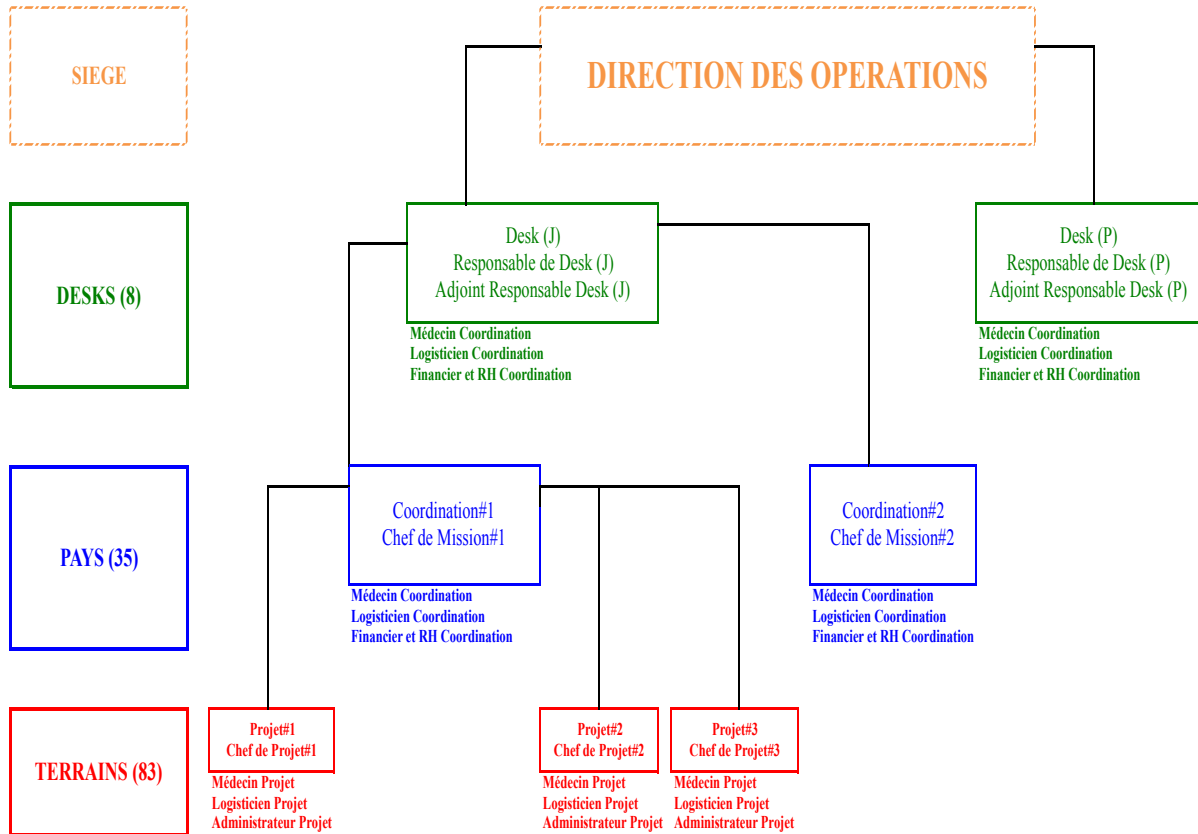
SIEGE

DIRECTION DES OPERATIONS

DESKS (8)

Desk (J)
Responsable de Desk (J)
Adjoint Responsable Desk (J)

Médecin Coordination
Logisticien Coordination
Financier et RH Coordination

Desk (P)
Responsable de Desk (P)
Adjoint Responsable Desk (P)

Médecin Coordination
Logisticien Coordination
Financier et RH Coordination

PAYS (35)

Coordination#1
Chef de Mission#1

Médecin Coordination
Logisticien Coordination
Financier et RH Coordination

Coordination#2
Chef de Mission#2

Médecin Coordination
Logisticien Coordination
Financier et RH Coordination

TERRAINS (83)

Projet#1
Chef de Projet#1

Médecin Projet
Logisticien Projet
Administrateur Projet

Projet#2
Chef de Projet#2

Médecin Projet
Logisticien Projet
Administrateur Projet

Projet#3
Chef de Projet#3

Médecin Projet
Logisticien Projet
Administrateur Projet